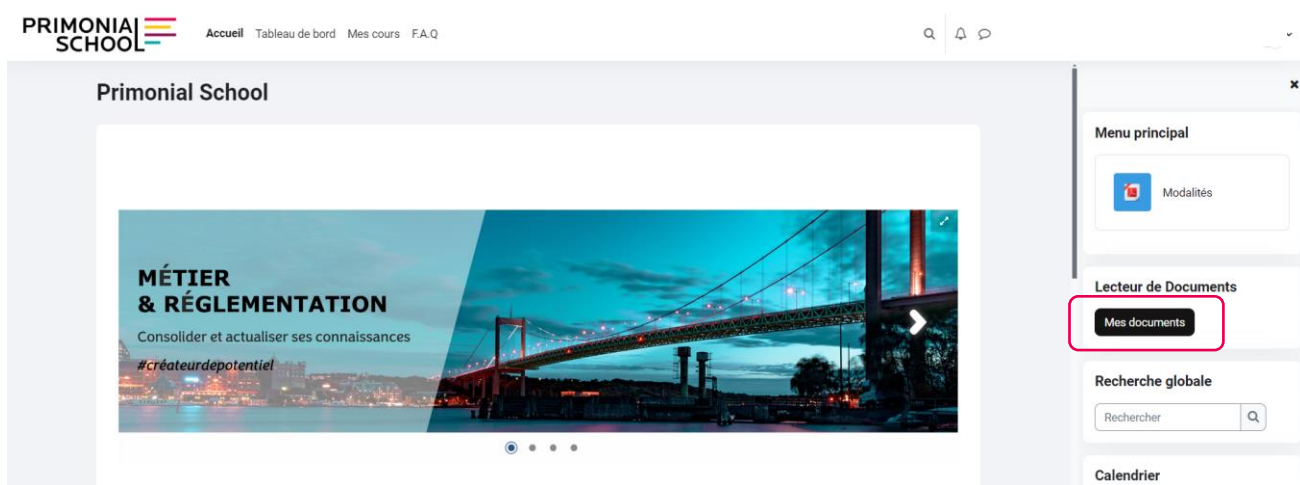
PRIMONIAL SCHOOL

Accueil Tableau de bord Mes cours F.A.Q

Primonial School

MÉTIER & RÉGLEMENTATION

Consolider et actualiser ses connaissances

#créateurdepotentiel

Menu principal

Modalités

Lecteur de Documents

Mes documents

Recherche globale

Rechercher

Calendrier